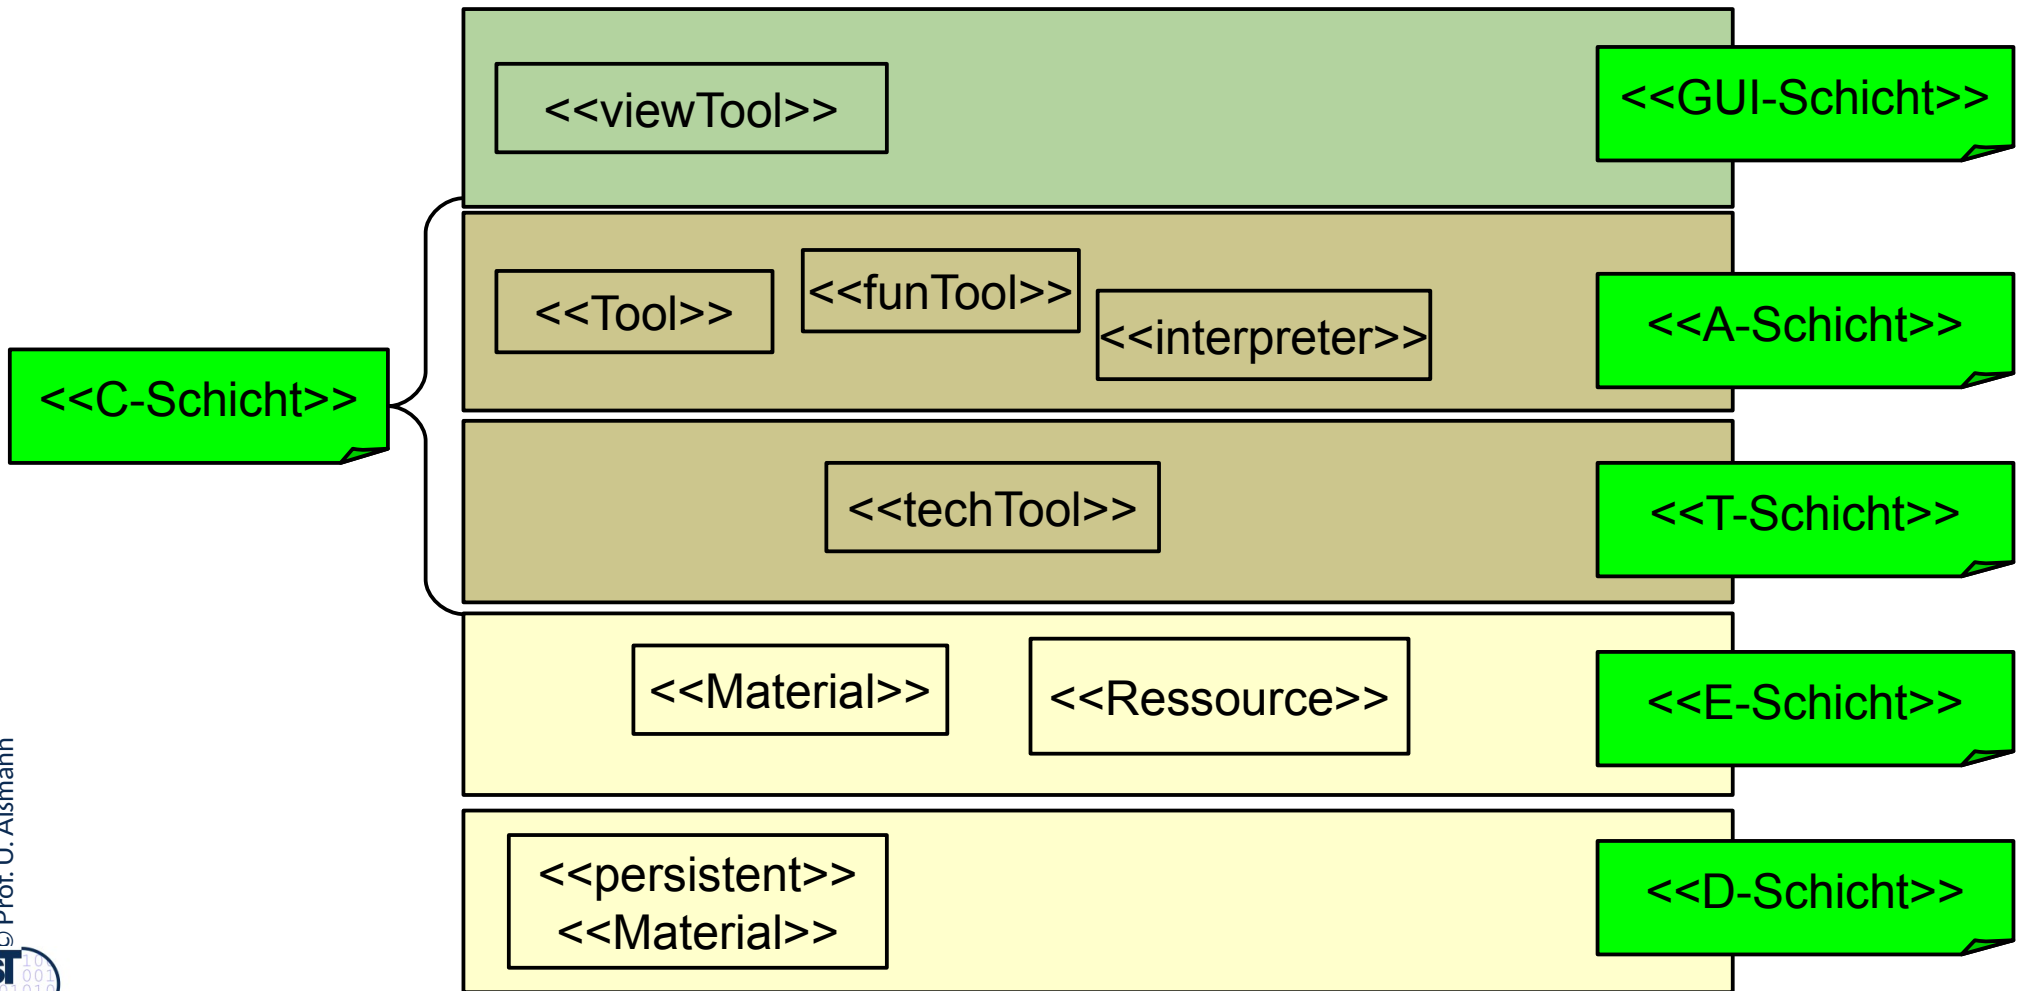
<<viewTool>>

<<GUI-Schicht>>

<<Tool>>

<<funTool>>

<<interpreter>>

<<A-Schicht>>

<<C-Schicht>>

<<techTool>>

<<T-Schicht>>

<<Material>>

<<Ressource>>

<<E-Schicht>>

<<persistent>> <<Material>>

<<D-Schicht>>

© Prof. U. Aßmann